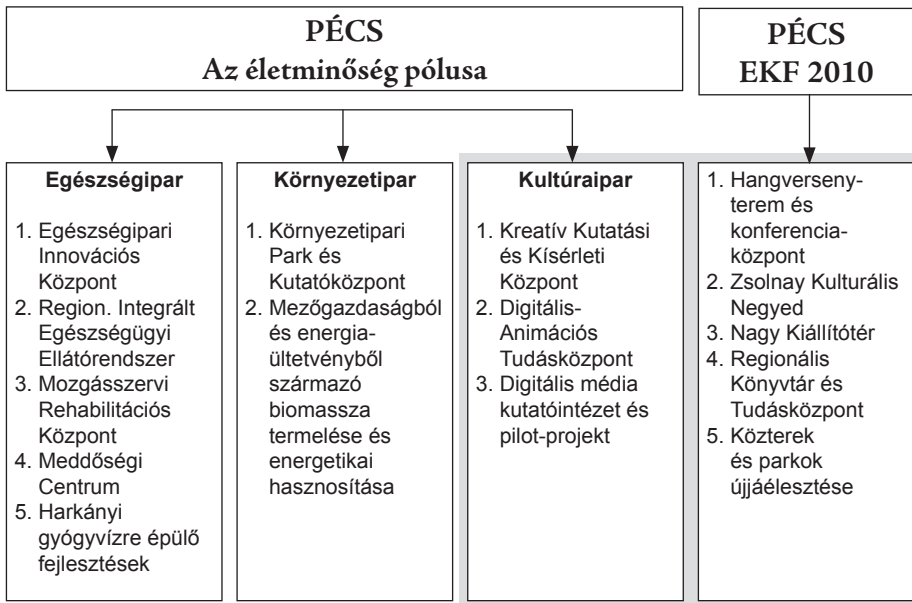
PÉCS
Az életminőség pólusa

PÉCS
EKF 2010

Egészségipar

1. Egészségipari Innovációs Központ
2. Region. Integrált Egészségügyi Ellátórendszer
3. Mozgásszervi Rehabilitációs Központ
4. Meddőségi Centrum
5. Harkányi gyógyvízre épülő fejlesztések

Környezetipar

1. Környezetipari Park és Kutatóközpont
2. Mezőgazdaságból és energiaültetvényből származó biomassza termelése és energetikai hasznosítása

Kultúraipar

1. Kreatív Kutatási és Kísérleti Központ
2. Digitális-Animációs Tudásközpont
3. Digitális média kutatóintézet és pilot-projekt

1. Hangversenyterem és konferenciaközpont
2. Zsolnay Kulturális Negyed
3. Nagy Kiállítótér
4. Regionális Könyvtár és Tudásközpont
5. Közterek és parkok újjáélesztése